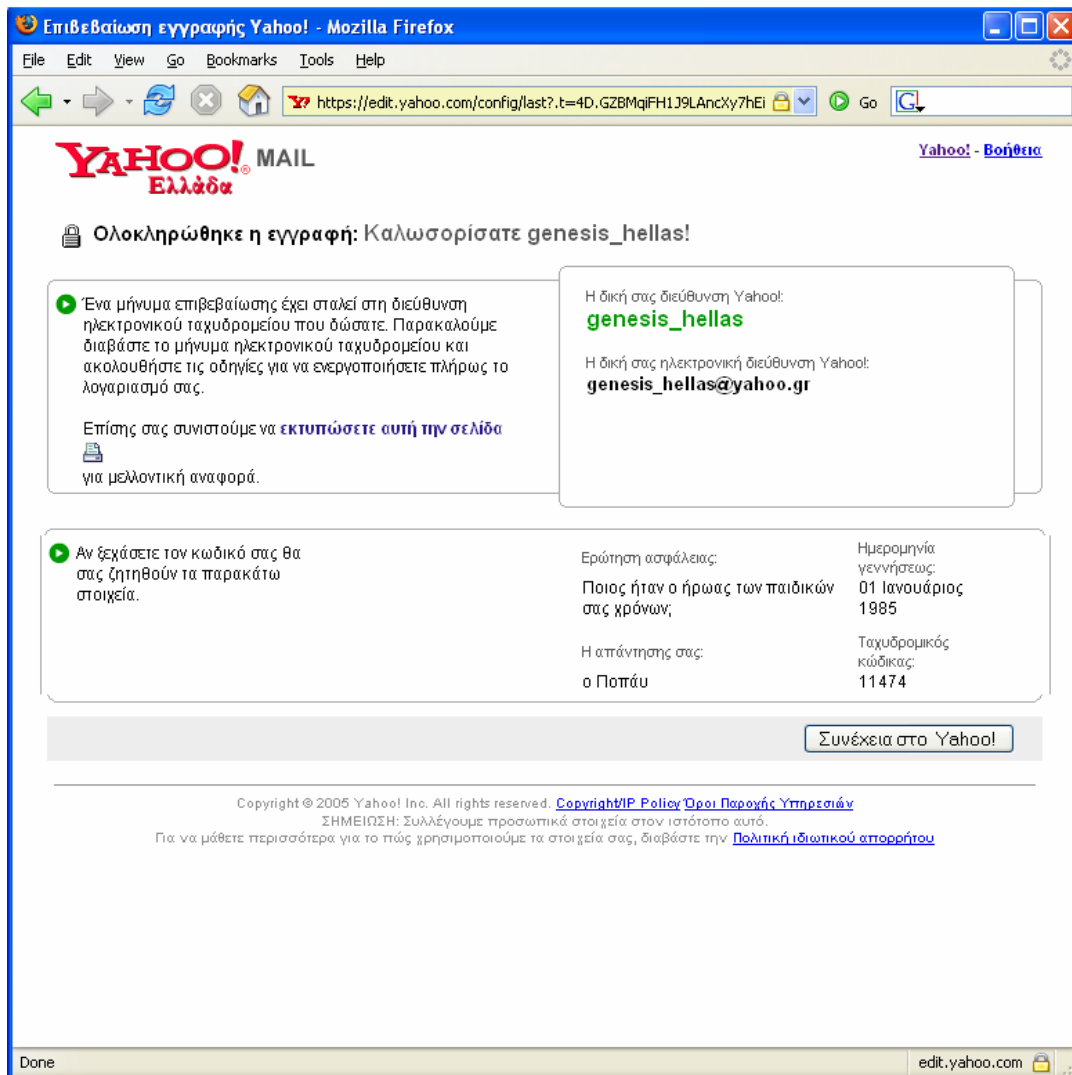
Επιβεβαίωση εγγραφής Yahoo! - Mozilla Firefox

File Edit View Go Bookmarks Tools Help

https://edit.yahoo.com/config/last?.t=4D.GZBMqiFH1J9LAncXy7hEi

Go

YAHOO! MAIL
Ελλάδα

Yahoo! - Βοήθεια

Ολοκληρώθηκε η εγγραφή: Καλωσορίσατε genesis_hellas!

Ένα μήνυμα επιβεβαίωσης έχει σταλεί στη διεύθυνση ηλεκτρονικού ταχυδρομείου που δώσατε. Παρακαλούμε διαβάστε το μήνυμα ηλεκτρονικού ταχυδρομείου και ακολουθήστε τις οδηγίες για να ενεργοποιήσετε πλήρως το λογαριασμό σας.

Επίσης σας συνιστούμε να εκτυπώσετε αυτή την σελίδα για μελλοντική αναφορά.

Η δική σας διεύθυνση Yahoo!:
genesis_hellas

Η δική σας ηλεκτρονική διεύθυνση Yahoo!:
genesis_hellas@yahoo.gr

Αν ξεχάσετε τον κωδικό σας θα σας ζητηθούν τα παρακάτω στοιχεία.

Ερώτηση ασφάλειας:
Ποιος ήταν ο ήρωας των παιδικών σας χρόνων;

Ημερομηνία γεννήσεως:
01 Ιανουάριος 1985

Η απάντησης σας:
ο Ποπάυ

Ταχυδρομικός κώδικας:
11474

Συνέχεια στο Yahoo!

Copyright © 2005 Yahoo! Inc. All rights reserved. Copyright/IP Policy Όροι Παροχής Υπηρεσιών
ΣΗΜΕΙΩΣΗ: Συλλέγουμε προσωπικά στοιχεία στον ιστότοπο αυτό.
Για να μάθετε περισσότερα για το πώς χρησιμοποιούμε τα στοιχεία σας, διαβάστε την Πολιτική ιδιωτικού απορρήτου

Done

edit.yahoo.com